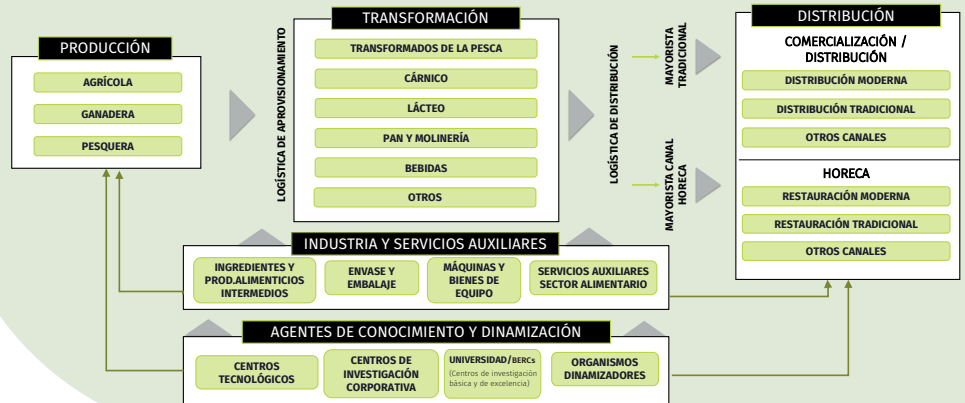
PRODUCCIÓN

AGRÍCOLA

GANADERA

PESQUERA

LOGÍSTICA DE APROVISIONAMIENTO

TRANSFORMACIÓN

TRANSFORMADOS DE LA PESCA

CÁRNICO

LÁCTEO

PAN Y MOLINERÍA

BEBIDAS

OTROS

LOGÍSTICA DE DISTRIBUCIÓN

MAYORISTA TRADICIONAL

MAYORISTA CANAL HORECA

DISTRIBUCIÓN

COMERCIALIZACIÓN / DISTRIBUCIÓN

DISTRIBUCIÓN MODERNA

DISTRIBUCIÓN TRADICIONAL

OTROS CANALES

HORECA

RESTAURACIÓN MODERNA

RESTAURACIÓN TRADICIONAL

OTROS CANALES

INDUSTRIA Y SERVICIOS AUXILIARES

INGREDIENTES Y PROD.ALIMENTICIOS INTERMEDIOS

ENVASE Y EMBALAJE

MÁQUINAS Y BIENES DE EQUIPO

SERVICIOS AUXILIARES SECTOR ALIMENTARIO

AGENTES DE CONOCIMIENTO Y DINAMIZACIÓN

CENTROS TECNOLÓGICOS

CENTROS DE INVESTIGACIÓN CORPORATIVA

UNIVERSIDAD/BERCs (Centros de investigación básica y de excelencia)

ORGANISMOS DINAMIZADORES